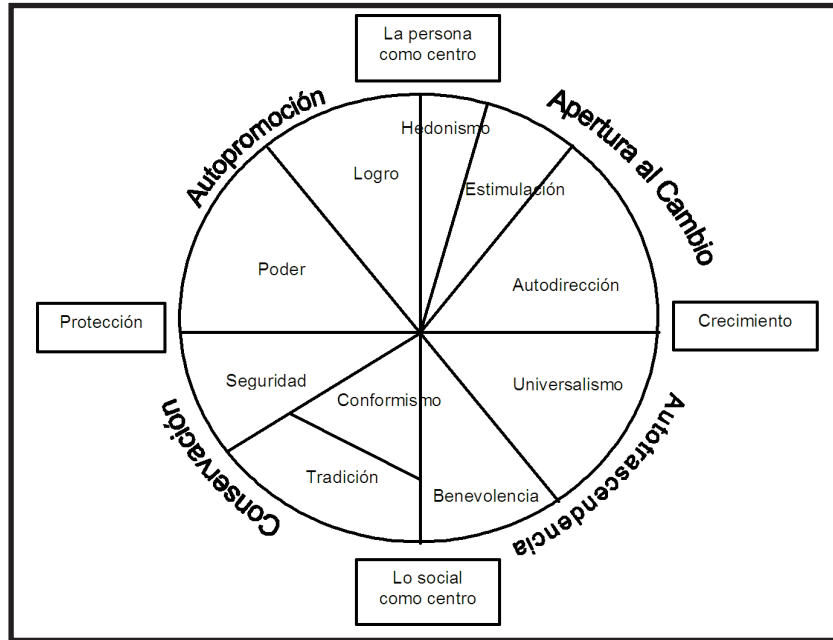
La persona como centro

Autopromoción

Apertura al Cambio

Hedonismo

Logro

Estimulación

Poder

Autodirección

Protección

Crecimiento

Seguridad

Conformismo

Universalismo

Tradición

Benevolencia

Conservación

Autotrascendencia

Lo social como centro